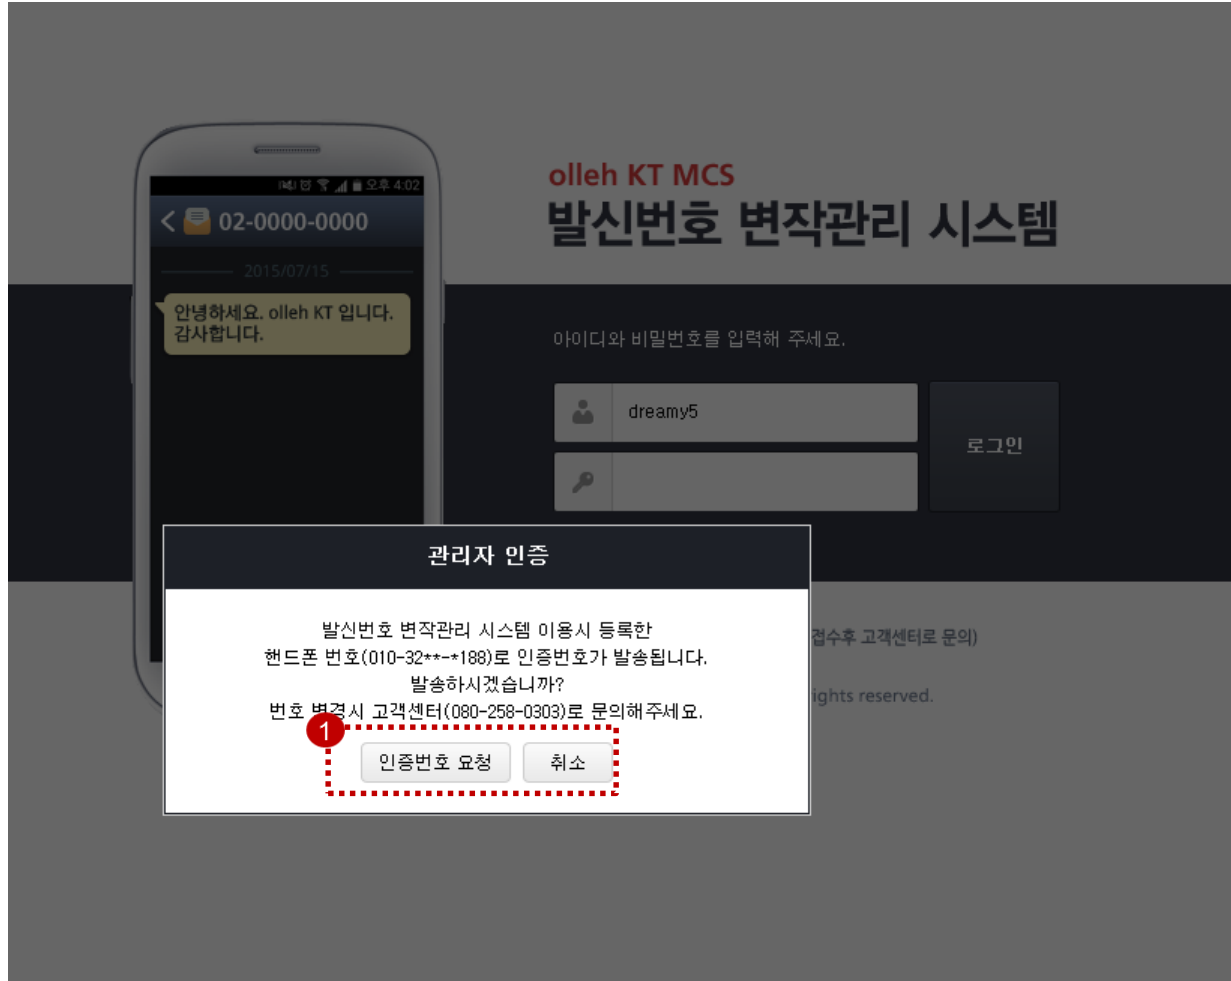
오후 4:02

02-0000-0000

2015/07/15

안녕하세요. olleh KT 입니다. 감사합니다.

olleh KT MCS
발신번호 변작관리 시스템

아이디와 비밀번호를 입력해 주세요.

dreamy5

로그인

관리자 인증

발신번호 변작관리 시스템 이용시 등록한
핸드폰 번호(010-32**-*188)로 인증번호가 발송됩니다.
발송하시겠습니까?
번호 변경시 고객센터(080-258-0303)로 문의해주세요.

1

인증번호 요청 취소

접수후 고객센터로 문의)

ights reserved.